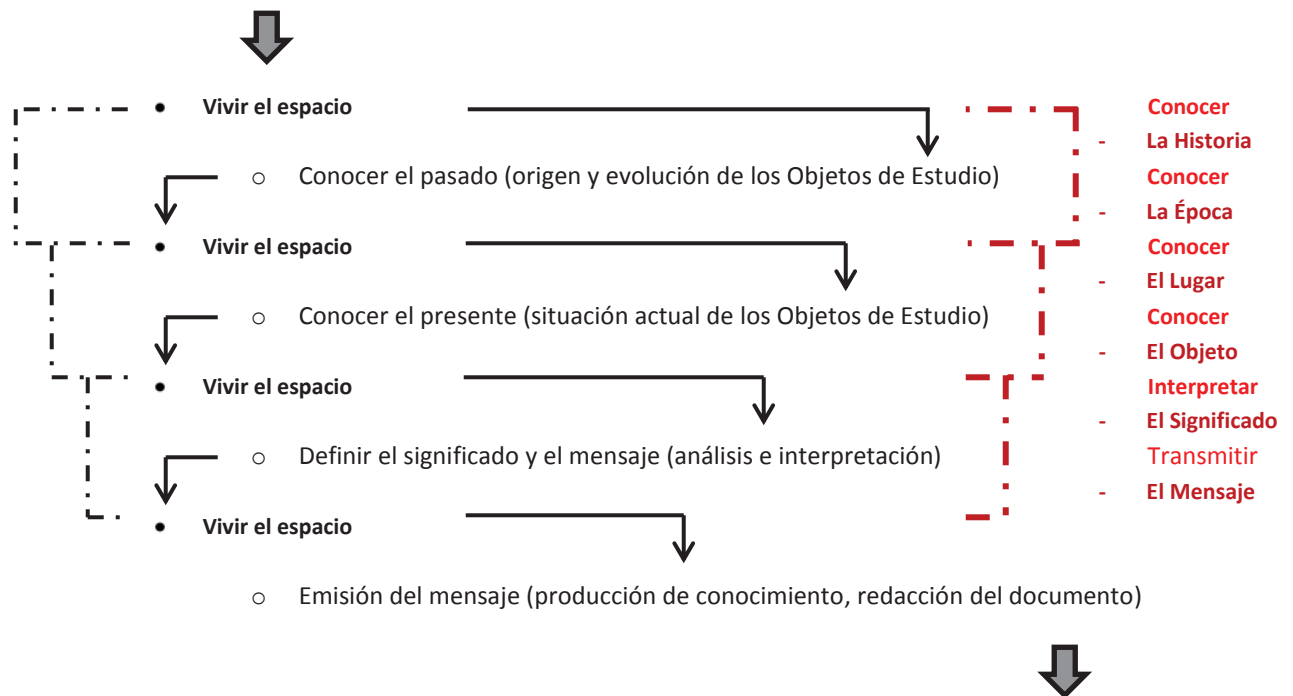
• Vivir el espacio

o Conocer el pasado (origen y evolución de los Objetos de Estudio)

• Vivir el espacio

o Conocer el presente (situación actual de los Objetos de Estudio)

• Vivir el espacio

o Definir el significado y el mensaje (análisis e interpretación)

• Vivir el espacio

o Emisión del mensaje (producción de conocimiento, redacción del documento)

Conocer
- La Historia
Conocer
- La Época
Conocer
- El Lugar
Conocer
- El Objeto
Interpretar
- El Significado
Transmitir
- El Mensaje